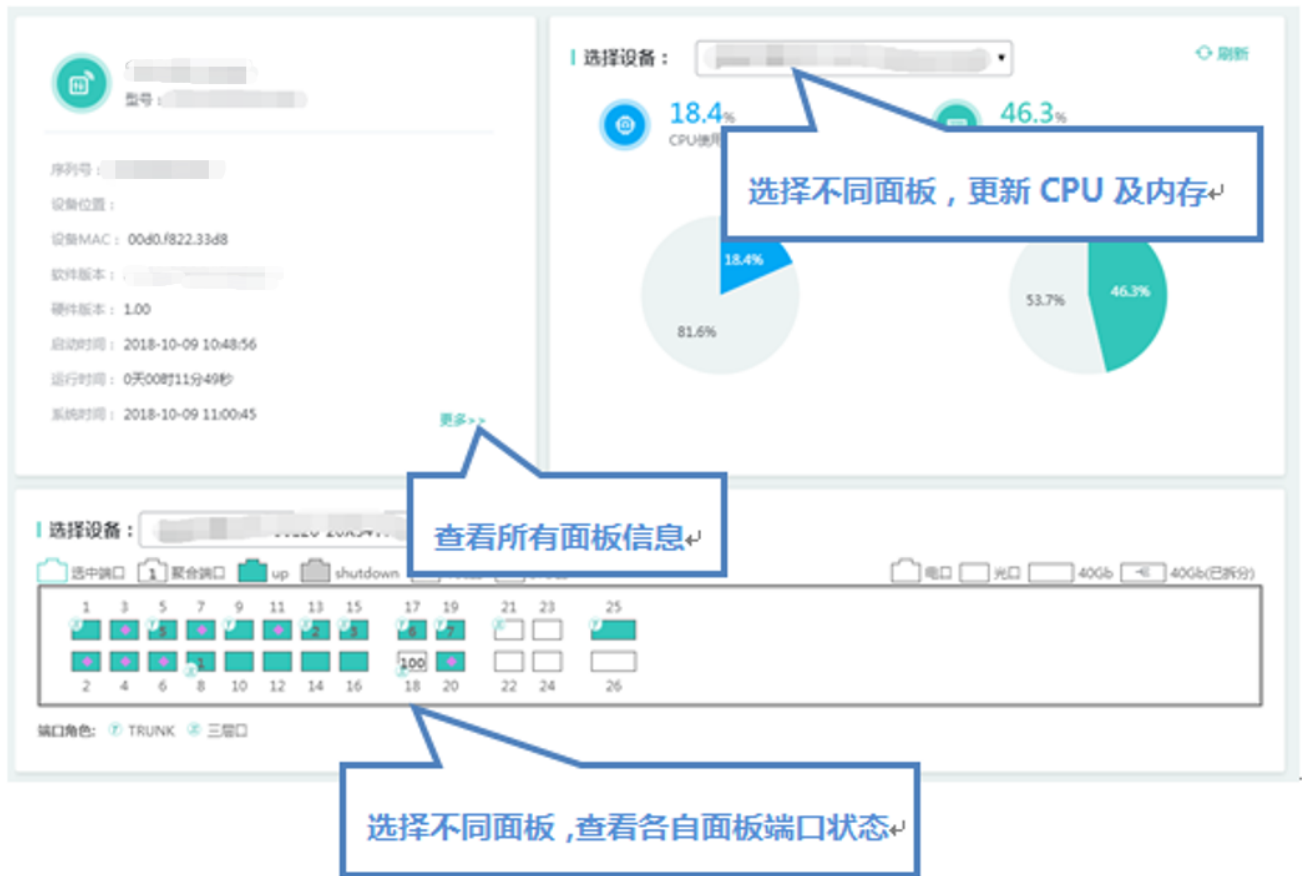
型号：

序列号：

设备位置：

设备MAC：00d0.f822.33d8

软件版本：

硬件版本：1.00

启动时间：2018-10-09 10:48:56

运行时间：0天00时11分49秒

系统时间：2018-10-09 11:00:45

更多>>

选择设备：

刷新

18.4%

CPU使用

46.3%

选择不同面板，更新 CPU 及内存

18.4%

81.6%

53.7%

46.3%

查看所有面板信息

选择设备：

选中端口 1 聚合端口 up shutdown

电口 光口 40Gb 40Gb(已拆分)

1 3 5 7 9 11 13 15 17 19 21 23 25

5 3 2 3 6 7

1 100

2 4 6 8 10 12 14 16 18 20 22 24 26

端口角色： TRUNK 三层口

选择不同面板，查看各自面板端口状态